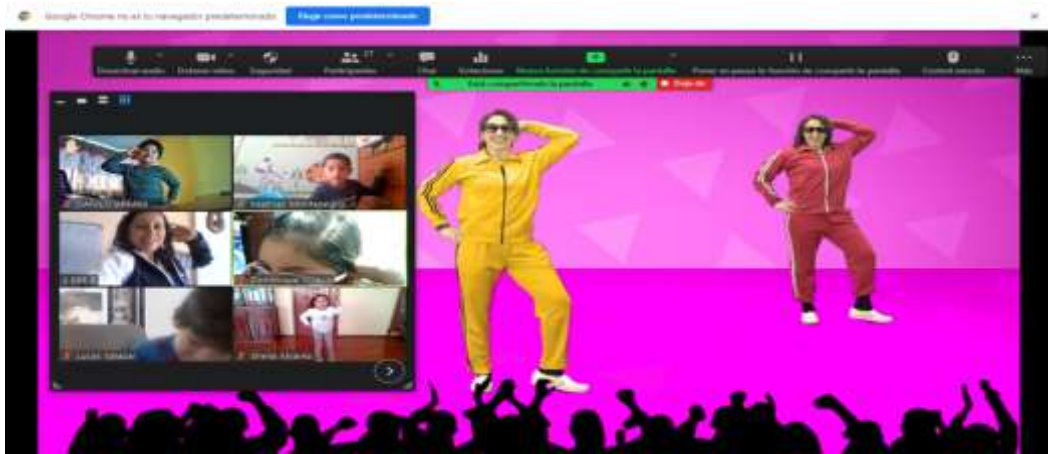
Google Chrome no es tu navegador predeterminado Elegir como predeterminado

Desactivar audio Detener video Seguridad Participantes Chat Reacciones Nuevo función de compartir la pantalla Poner en pausa la función de compartir la pantalla Control remoto Más

Está compartiendo la pantalla Dejar de

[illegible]